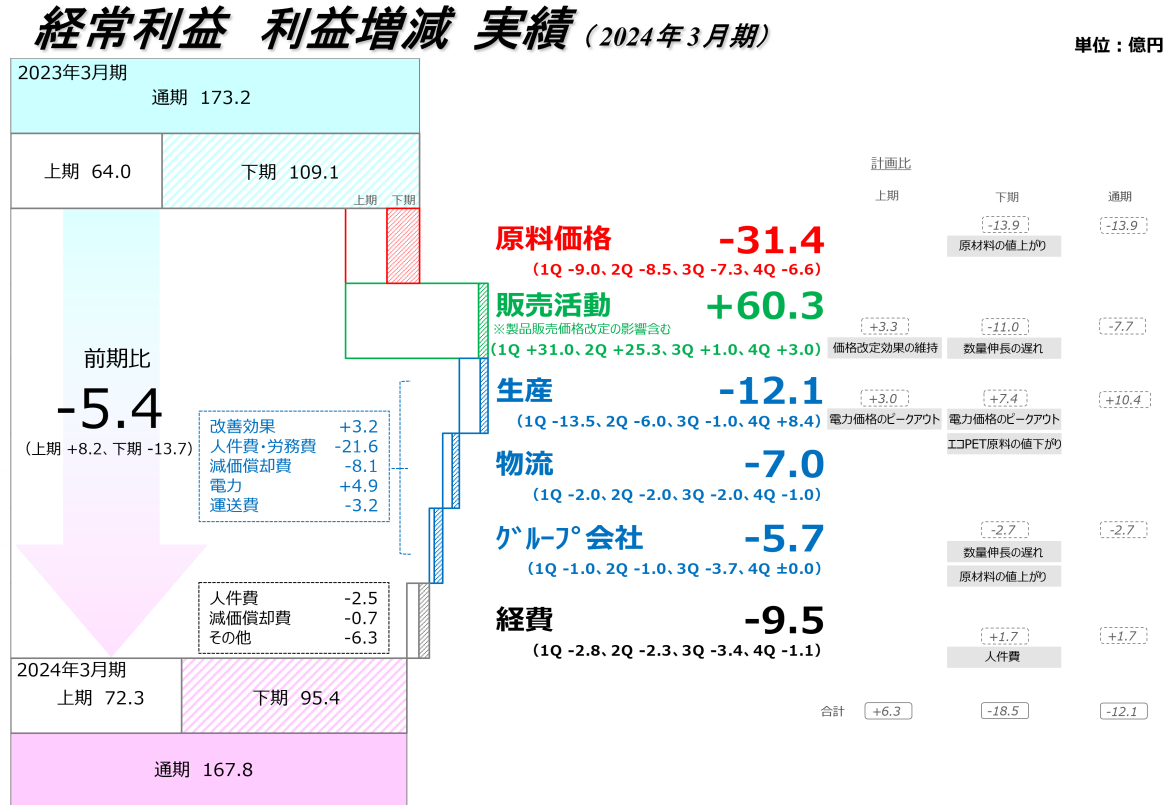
経常利益　利益増減　実績（2024年3月期）

単位：億円

2023年3月期
通期 173.2

上期 64.0
下期 109.1

上期 下期

前期比
-5.4
（上期 +8.2、下期 -13.7）

改善効果 +3.2
人件費･労務費 -21.6
減価償却費 -8.1
電力 +4.9
運送費 -3.2

人件費 -2.5
減価償却費 -0.7
その他 -6.3

2024年3月期
上期 72.3
下期 95.4

通期 167.8

原料価格 -31.4
（1Q -9.0、2Q -8.5、3Q -7.3、4Q -6.6）

販売活動 +60.3
※製品販売価格改定の影響含む
（1Q +31.0、2Q +25.3、3Q +1.0、4Q +3.0）

生産 -12.1
（1Q -13.5、2Q -6.0、3Q -1.0、4Q +8.4）

物流 -7.0
（1Q -2.0、2Q -2.0、3Q -2.0、4Q -1.0）

ｸﾞﾙｰﾌﾟ会社 -5.7
（1Q -1.0、2Q -1.0、3Q -3.7、4Q ±0.0）

経費 -9.5
（1Q -2.8、2Q -2.3、3Q -3.4、4Q -1.1）

計画比

| | 上期 | 下期 | 通期 |
|---|---|---|---|
| 原料価格 | | -13.9 原材料の値上がり | -13.9 |
| 販売活動 | +3.3 価格改定効果の維持 | -11.0 数量伸長の遅れ | -7.7 |
| 生産 | +3.0 電力価格のピークアウト | +7.4 電力価格のピークアウト エコPET原料の値下がり | +10.4 |
| グループ会社 | | -2.7 数量伸長の遅れ 原材料の値上がり | -2.7 |
| 経費 | | +1.7 人件費 | +1.7 |
| 合計 | +6.3 | -18.5 | -12.1 |